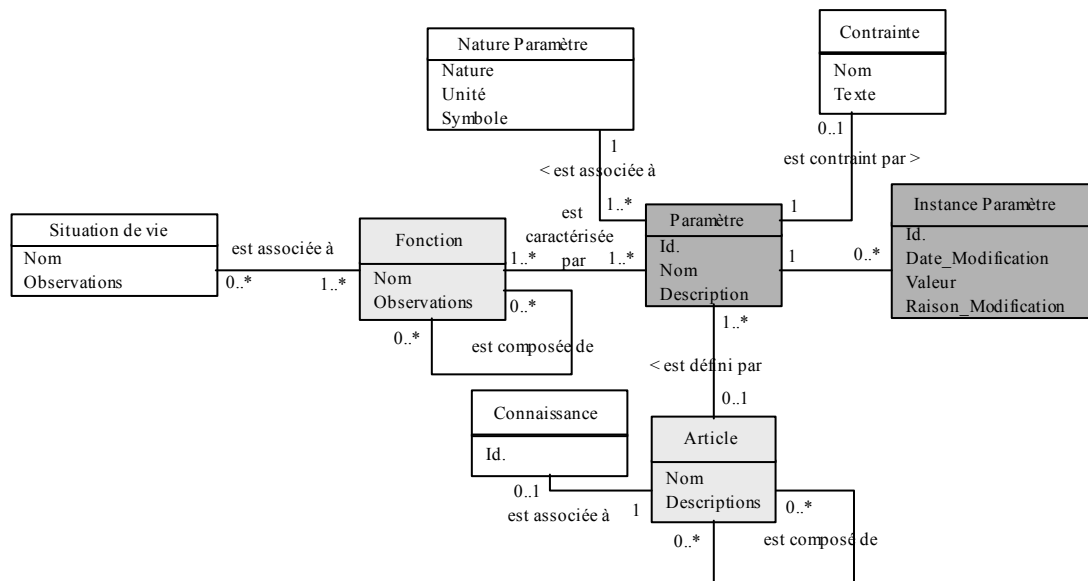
Nature Paramètre
Nature
Unité
Symbole

Contrainte
Nom
Texte

1
< est associée à

0..1
est contraint par >

Situation de vie
Nom
Observations

est associée à
0..*
1..*

Fonction
Nom
Observations

est
caractérisée
par
1..*
1..*

1..*
Paramètre
Id.
Nom
Description
1
1

0..*
Instance Paramètre
Id.
Date_Modification
Valeur
Raison_Modification

0..*
0..*
est composée de

1..*
< est défini par
0..1

Connaissance
Id.

Article
Nom
Descriptions

0..1
est associée à
1
0..*
0..*
est composé de